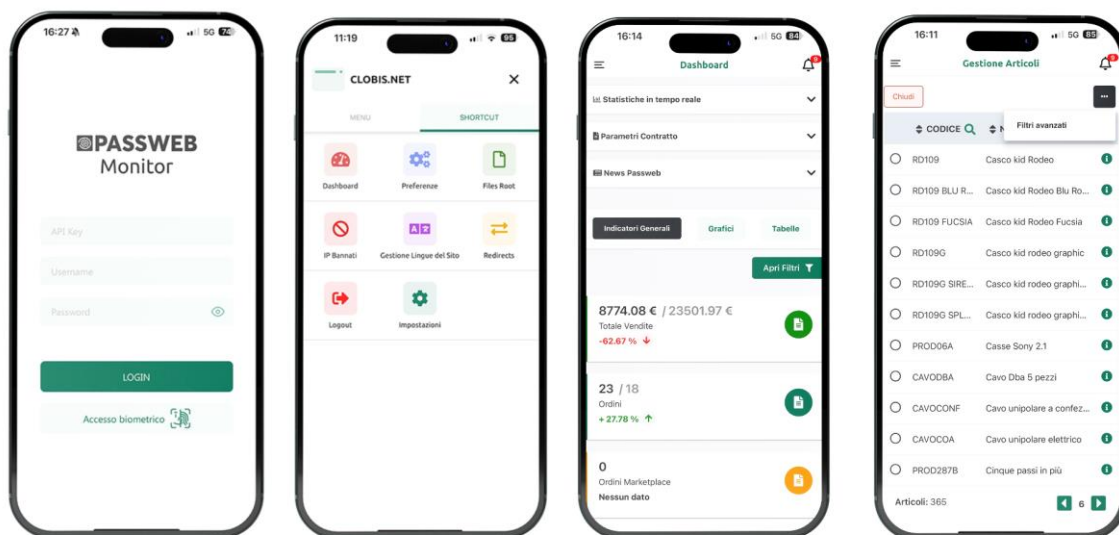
16:27 5G 74

PASSWEB
Monitor

API Key

Username

Password

LOGIN

Accesso biometrico

11:19 95

CLOBIS.NET

MENU

SHORTCUT

Dashboard

Preferenze

Files Root

IP Bannati

Gestione Lingue del Sito

Redirects

Logout

Impostazioni

16:14 5G 84

Dashboard

Statistiche in tempo reale

Parametri Contratto

News Passweb

Indicatori Generali

Grafici

Tabelle

Apri Filtri

8774.08 € / 23501.97 €
Totale Vendite
-62.67 %

23 / 18
Ordini
+ 27.78 %

0
Ordini Marketplace
Nessun dato

16:11 5G 85

Gestione Articoli

Chiudi

Filtri avanzati

CODICE N

| | |
|---|---|
| RD109 | Casco kid Rodeo |
| RD109 BLU R... | Casco kid Rodeo Blu Ro... |
| RD109 FUCSIA | Casco kid Rodeo Fucsia |
| RD109G | Casco kid rodeo graphic |
| RD109G SIRE... | Casco kid rodeo graphi... |
| RD109G SPL... | Casco kid rodeo graphi... |
| PROD06A | Casse Sony 2.1 |
| CAVODBA | Cavo Dba 5 pezzi |
| CAVOCONF | Cavo unipolare a confez... |
| CAVOCOA | Cavo unipolare elettrico |
| PROD287B | Cinque passi in più |

Articoli: 365

6